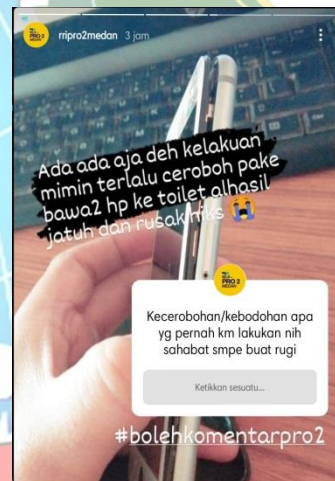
RRI PRO 2

rripro2medan 3 jam

Ada ada aja deh kelakuan mimin terlalu ceroboh pake bawa2 hp ke toilet alhasil jatuh dan rusak hiks 😭

RRI PRO 2 MEDAN

Kecerobohan/kebodohan apa yg pernah km lakukan nih sahabat smpe buat rugi

Ketikkan sesuatu...

#bolehkomentarpro2